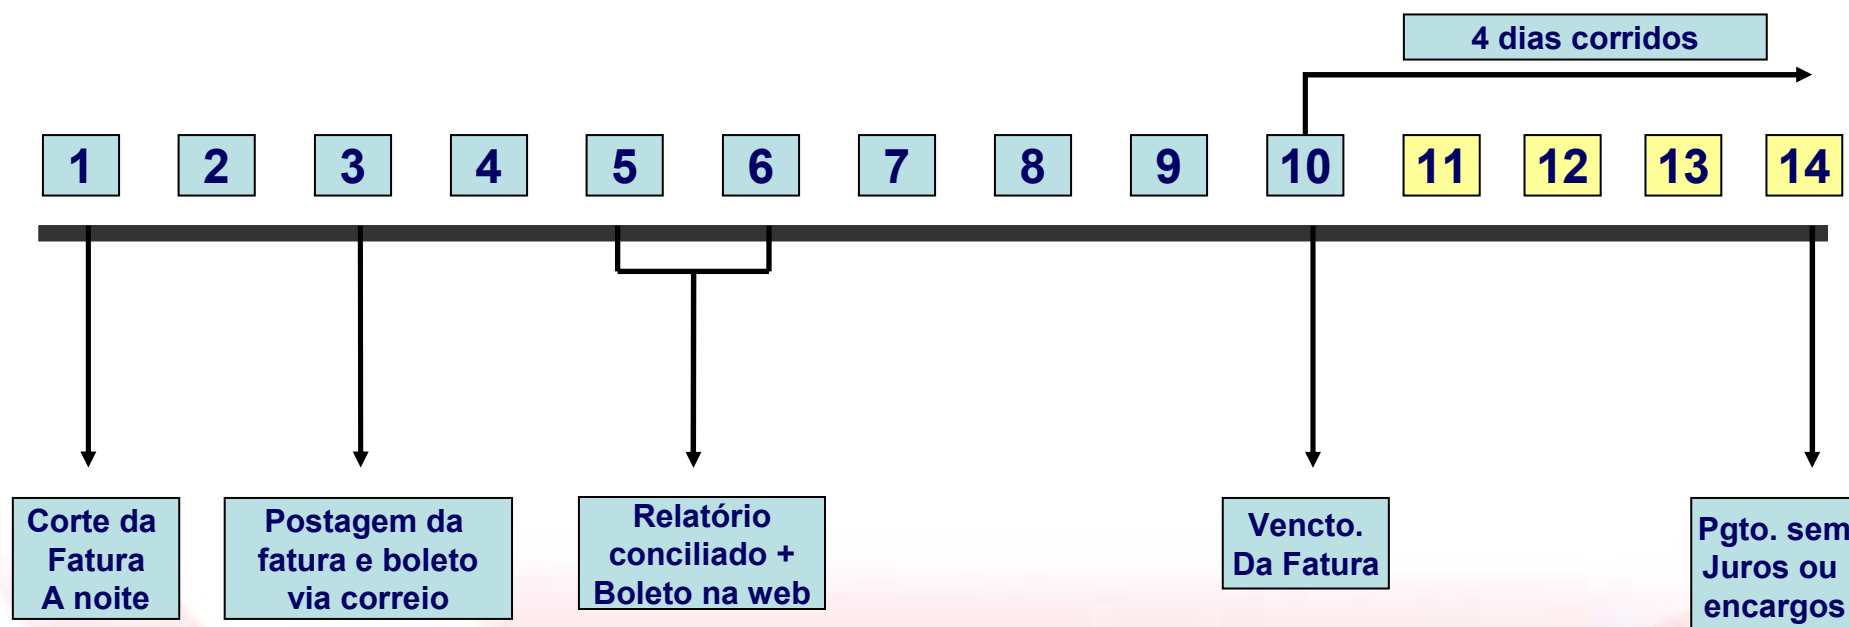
4 dias corridos

1 2 3 4 5 6 7 8 9 10 11 12 13 14

Corte da Fatura A noite

Postagem da fatura e boleto via correio

Relatório conciliado + Boleto na web

Vencto. Da Fatura

Pgto. sem Juros ou encargos